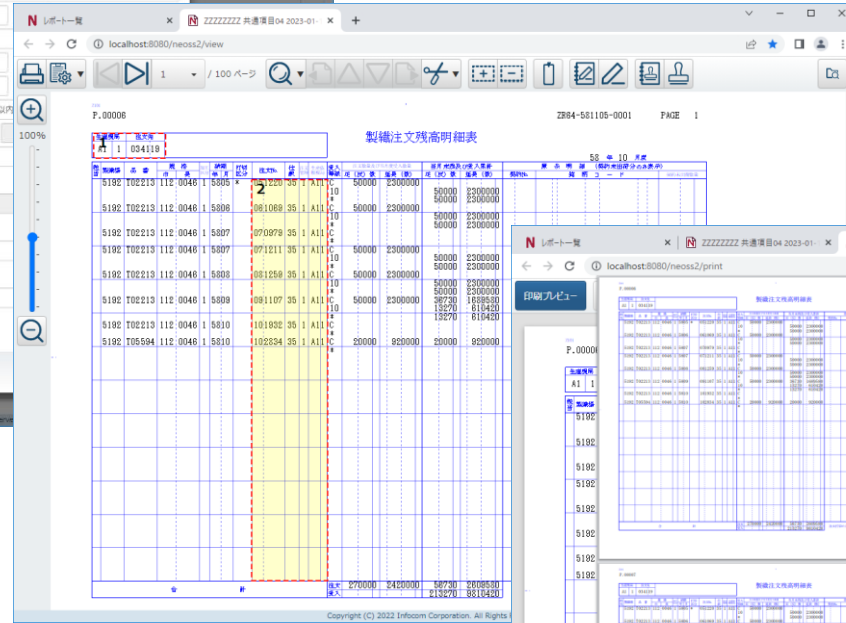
レポート一覧
ZZZZZZZZ 共通項目04 2023-01-
localhost:8080/neoss2/view
1 / 100 ページ
100%

P.00006
ZB64-581105-0001 PAGE 1
製織注文残高明細表
生産機所 注文先
A1 1 034119
58 年 10 月度
製織場 品番 作 番 納期 注文No.

5192 T02213 112 0046 1 5805 × 061220 35 1 A11 C 50000 2300000 50000 2300000 50000 2300000
5192 T02213 112 0046 1 5806 061069 35 1 A11 C 50000 2300000 50000 2300000 50000 2300000
5192 T02213 112 0046 1 5807 070979 35 1 A11 C
5192 T02213 112 0046 1 5807 071211 35 1 A11 C 50000 2300000 50000 2300000 50000 2300000
5192 T02213 112 0046 1 5808 081250 35 1 A11 C 50000 2300000 50000 2300000
5192 T02213 112 0046 1 5809 081107 35 1 A11 C 50000 2300000 36730 1689580 13270 610420 13270 610420
5192 T02213 112 0046 1 5810 101832 35 1 A11 C
5192 T05594 112 0046 1 5810 102834 35 1 A11 C 20000 920000 20000 920000
合 計
270000 2420000 56730 2609580 213270 9810420
Copyright (C) 2022 Infocom Corporation. All Rights

レポート一覧
ZZZZZZZZ 共通項目04 2023-01-
localhost:8080/neoss2/print
印刷プレビュー
P.0000
A1 1
5192
5192
5192
5192
5192
5192
製織注文残高明細表
製織注文残高明細表